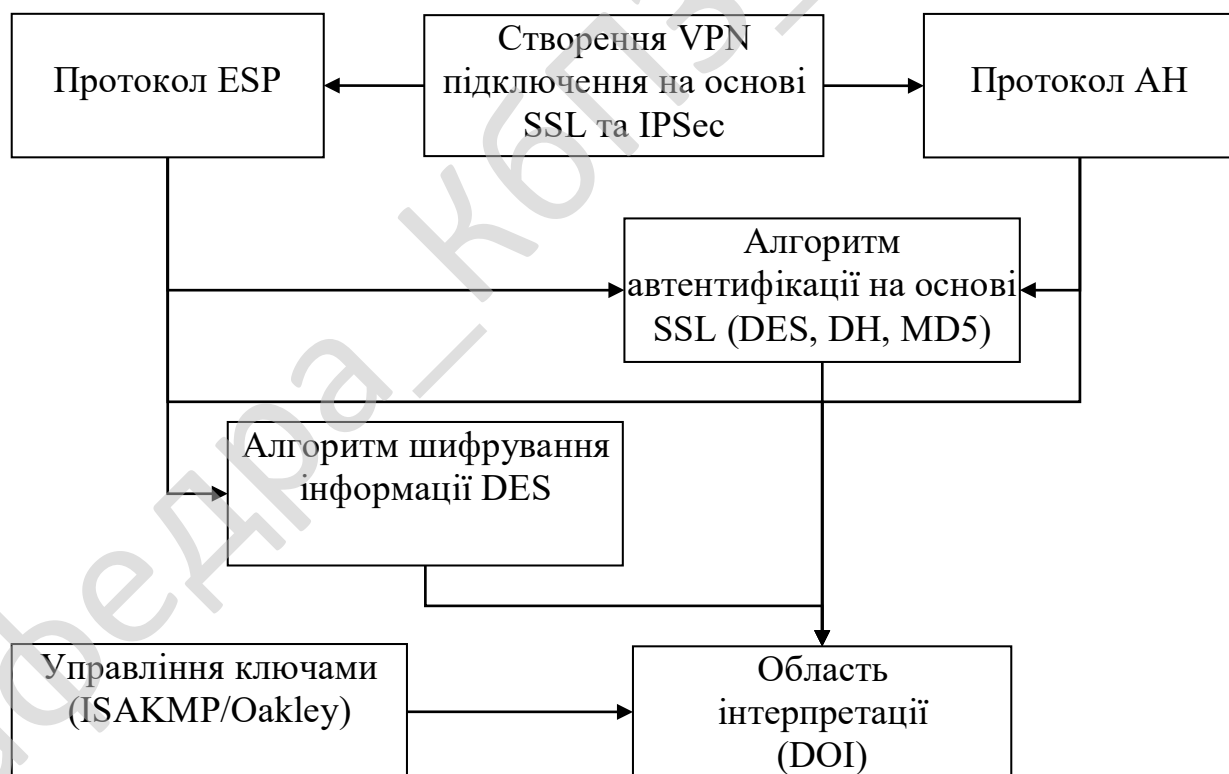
Протокол ESP

Створення VPN підключення на основі SSL та IPSec

Протокол AH

Алгоритм автентифікації на основі SSL (DES, DH, MD5)

Алгоритм шифрування інформації DES

Управління ключами (ISAKMP/Oakley)

Область інтерпретації (DOI)

Кафедра_КБПЗ